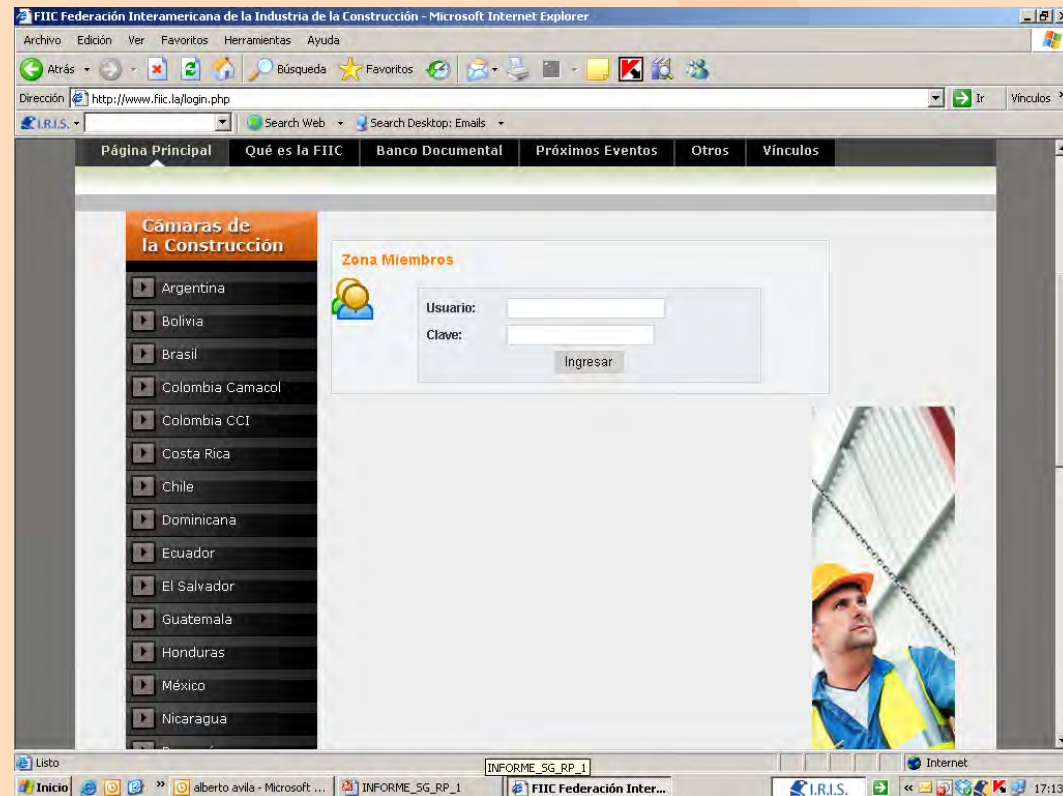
FIIC Federación Interamericana de la Industria de la Construcción - Microsoft Internet Explorer

Archivo Edición Ver Favoritos Herramientas Ayuda

Atrás Búsqueda Favoritos

Dirección http://www.fiic.la/login.php Ir Vínculos

I.R.I.S. Search Web Search Desktop: Emails

Página Principal | Qué es la FIIC | Banco Documental | Próximos Eventos | Otros | Vínculos

Cámaras de la Construcción

Argentina
Bolivia
Brasil
Colombia Camacol
Colombia CCI
Costa Rica
Chile
Dominicana
Ecuador
El Salvador
Guatemala
Honduras
México
Nicaragua

Zona Miembros

Usuario:
Clave:
Ingresar

Listo
INFORME_SG_RP_1
Internet

Inicio alberto avila - Microsoft ... INFORME_SG_RP_1 FIIC Federación Inter... I.R.I.S. 17:13